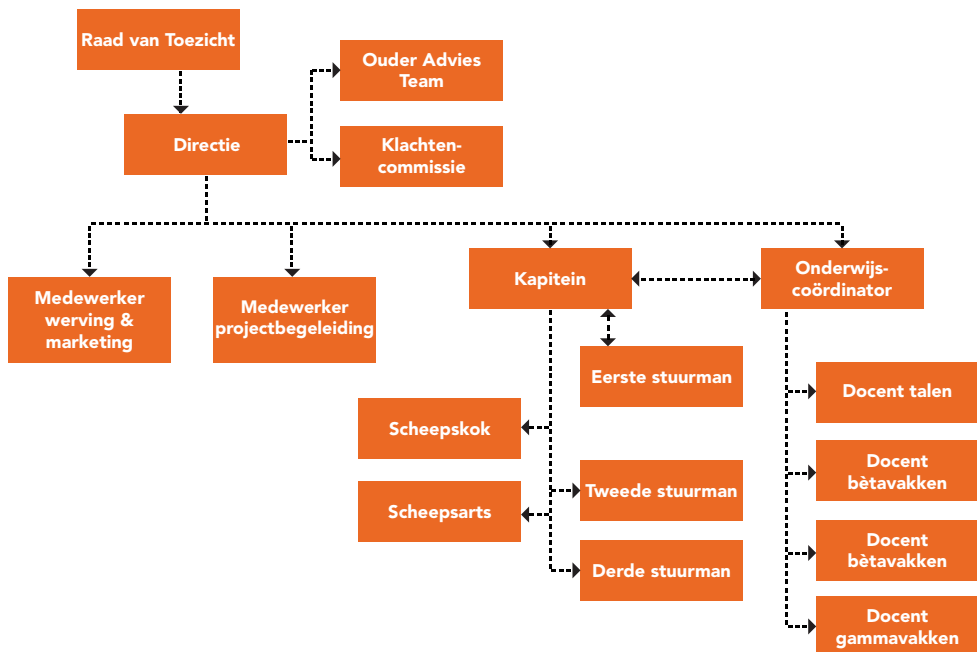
Raad van Toezicht

Directie

Ouder Advies Team

Klachtencommissie

Medewerker werving & marketing

Medewerker projectbegeleiding

Kapitein

Onderwijscoördinator

Eerste stuurman

Scheepskok

Scheepsarts

Tweede stuurman

Derde stuurman

Docent talen

Docent bètavakken

Docent bètavakken

Docent gammavakken